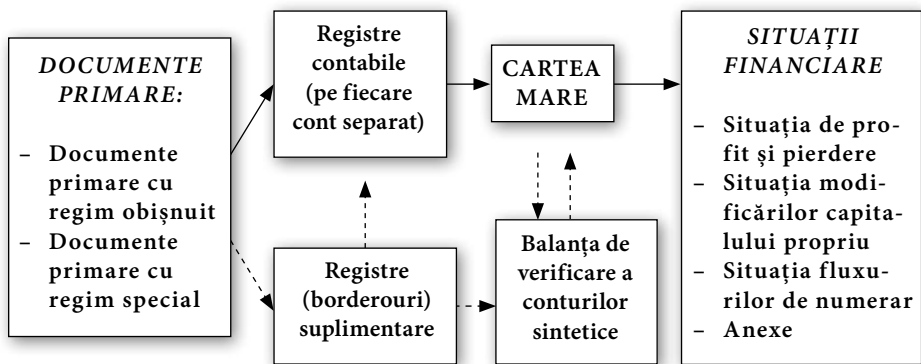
DOCUMENTE PRIMARE:

– Documente primare cu regim obișnuit
– Documente primare cu regim special

Registre contabile (pe fiecare cont separat)

CARTEA MARE

Registre (borderouri) suplimentare

Balanța de verificare a conturilor sintetice

SITUAȚII FINANCIARE

– Situația de profit și pierdere
– Situația modificărilor capitalului propriu
– Situația fluxurilor de numerar
– Anexe